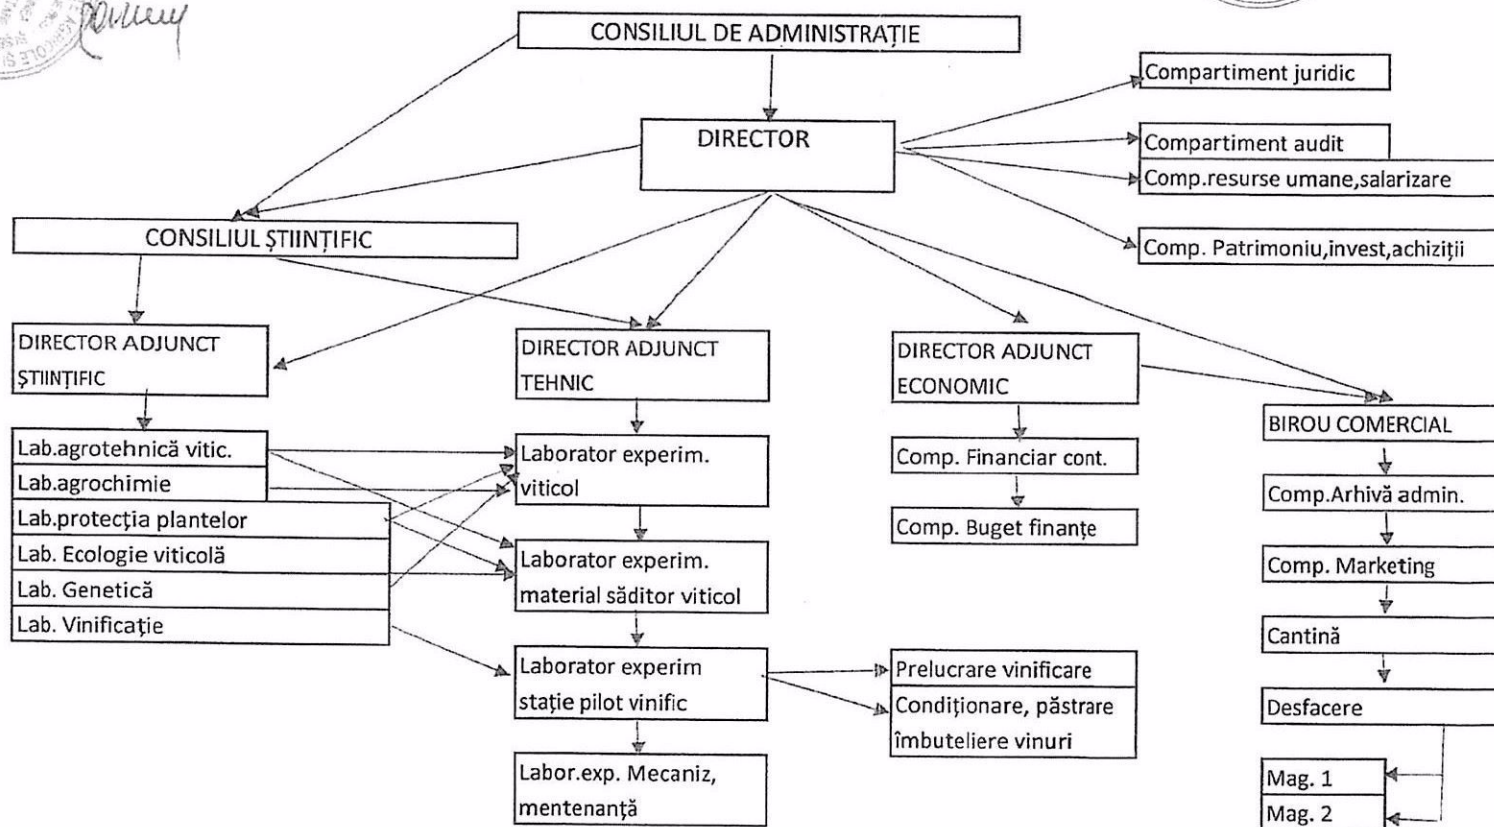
CONSILIUL DE ADMINISTRAȚIE

DIRECTOR

Compartiment juridic

Compartiment audit

Comp.resurse umane,salarizare

Comp. Patrimoniu,invest,achiziții

CONSILIUL ȘTIINȚIFIC

DIRECTOR ADJUNCT ȘTIINȚIFIC

DIRECTOR ADJUNCT TEHNIC

DIRECTOR ADJUNCT ECONOMIC

BIROU COMERCIAL

Lab.agrotehnică vitic.
Lab.agrochimie
Lab.protecția plantelor
Lab. Ecologie viticolă
Lab. Genetică
Lab. Vinificație

Laborator experim. viticol

Laborator experim. material săditor viticol

Laborator experim stație pilot vinific

Labor.exp. Mecaniz, mentenanță

Comp. Financiar cont.

Comp. Buget finanțe

Prelucrare vinificare
Condiționare, păstrare îmbuteliere vinuri

Comp.Arhivă admin.

Comp. Marketing

Cantină

Desfacere

Mag. 1
Mag. 2